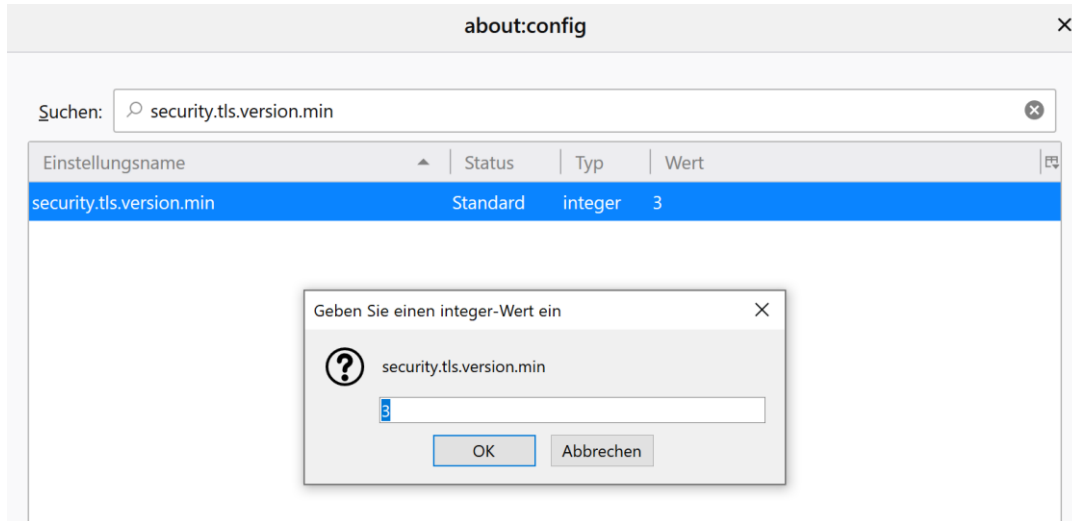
about:config

Suchen: security.tls.version.min

| Einstellungsname | Status | Typ | Wert |
|---|---|---|---|
| security.tls.version.min | Standard | integer | 3 |

Geben Sie einen integer-Wert ein

security.tls.version.min

3

OK Abbrechen